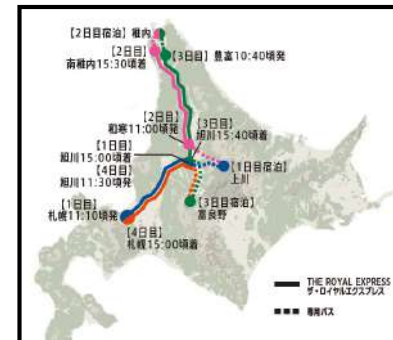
【2日目宿泊】稚内
【2日目】南稚内15:30頃着
【3日目】豊富10:40頃発
【2日目】和寒11:00頃発
【3日目】旭川15:40頃着
【1日目】旭川15:00頃着
【4日目】旭川11:30頃発
【1日目宿泊】上川
【3日目宿泊】富良野
【1日目】札幌11:10頃発
【4日目】札幌15:00頃着
THE ROYAL EXPRESS
ザ・ロイヤルエクスプレス
専用バス